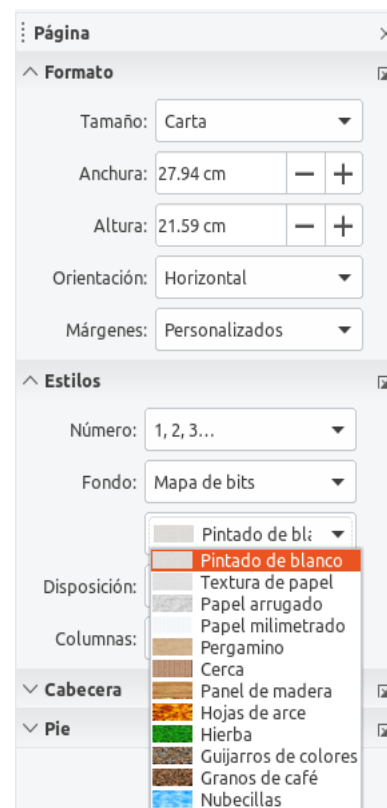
Página ×

Formato

Tamaño: Carta

Anchura: 27.94 cm − +

Altura: 21.59 cm − +

Orientación: Horizontal

Márgenes: Personalizados

Estilos

Número: 1, 2, 3…

Fondo: Mapa de bits

Pintado de bla

Pintado de blanco
Textura de papel
Papel arrugado
Papel milimetrado
Pergamino
Cerca
Panel de madera
Hojas de arce
Hierba
Guijarros de colores
Granos de café
Nubecillas

Disposición:

Columnas:

Cabecera

Pie